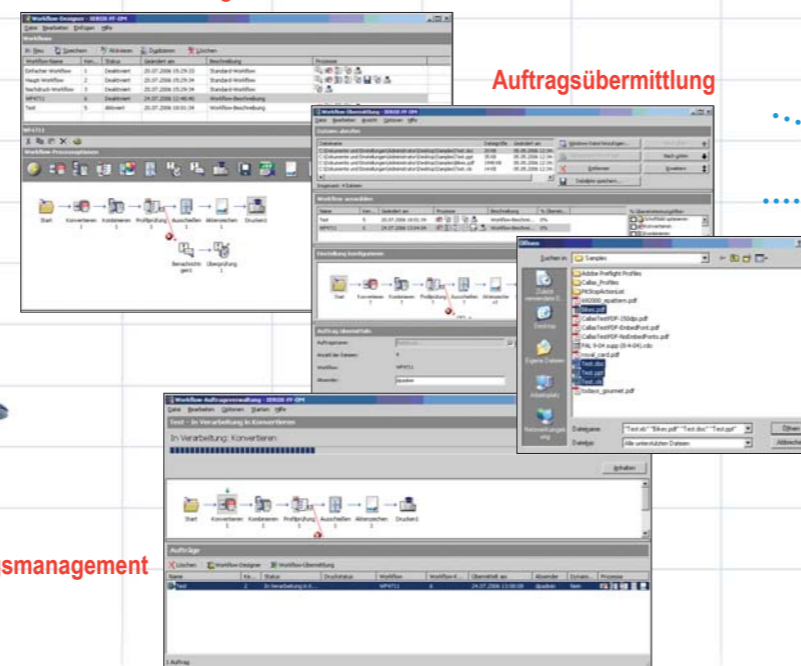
Auftragsübermittlung

smanagement

Workflow-Designer - XEROX FF-DPM

Datei Bearbeiten Einfügen Hilfe

Workflows

Neu Speichern Aktivieren Ergänzen Löschen

| Workflow-Name | Ver... | Status | Geändert am | Beschreibung | Prozesse |
|---|---|---|---|---|---|
| Einfacher Workflow | 1 | Deaktiviert | 20.07.2006 15:29:33 | Standard-Workflow | |
| Haupt-Workflow | 2 | Deaktiviert | 20.07.2006 15:29:34 | Standard-Workflow | |
| Nachdruck-Workflow | 3 | Deaktiviert | 20.07.2006 15:29:34 | Standard-Workflow | |
| WP4711 | 4 | Deaktiviert | 24.07.2006 12:48:46 | Workflow-Beschreibung | |
| Test | 5 | Aktiviert | 20.07.2006 15:29:35 | Workflow-Beschreibung | |

WP4711

Workflow-Prozesssystem

Start Konvertieren Kombinieren Prüfprüfung Ausschießen Aktenzeichen Drucken

Benachrichtigen Überprüfung

Workflow-Übermittlung - XEROX FF-DPM

Dateien abrufen

Windows-Datei hinzufügen

Löschen

Dateien suchen...

Workflow auswählen

| Name | Ver... | Geändert am | Prozesse | Beschreibung | % Übermi... |
|---|---|---|---|---|---|
| Test | 5 | 20.07.2006 16:01:34 | | Workflow-Beschrei... | 0% |
| WP4711 | 6 | 24.07.2006 13:04:04 | | Workflow-Beschrei... | 0% |

Einstellung konfigurieren

Start Konvertieren Kombinieren Prüfprüfung Ausschießen Aktenzeichen

Auftrag übermitteln

Auftragsname:

Anzahl der Dateien: 4

Workflow: WP4711

Absender: dpublan

Öffnen

Suchen in: Samples

Zuletzt verwendete D...

Desktop

Eigene Dateien

Arbeitsplatz

Netzwerkumgebung

Adobe Preflight Profiles
Callas_Profiles
PitStopActionList
000000_epaltern.pdf
Bikes.pdf
CallasTestPDF-150dpi.pdf
CallasTestPDF-EmbedFont.pdf
CallasTestPDF-NoEmbedFonts.pdf
FAL 9-04.supp (6-4-04).rdo
nuvol_card.pdf
Test.doc
Test.ppt
Test.xls
Sodexo_gourmet.pdf

Dateiname: "Test.xls" "Bikes.pdf" "Test.doc" "Test.ppt"

Dateityp: Alle unterstützten Dateien

Öffnen

Abbrechen

Workflow-Auftragsverwaltung - XEROX FF-DPM

Datei Bearbeiten Optionen Starten Hilfe

Test - In Verarbeitung: In Konvertieren

In Verarbeitung: Konvertieren

Anhalten

Start Konvertieren Kombinieren Prüfprüfung Ausschießen Aktenzeichen Drucken

Aufträge

Löschen Workflow-Designer Workflow-Übermittlung

| Name | Ke... | Status | Druckstatus | Workflow | Workflow-K... | Übermittelt am | Absender | Dynam... | Prozesse |
|---|---|---|---|---|---|---|---|---|---|
| Test | 2 | In Verarbeitung: In K... | | WP4711 | | 24.07.2006 13:08:09 | dpublan | Nein | |

1 Auftrag